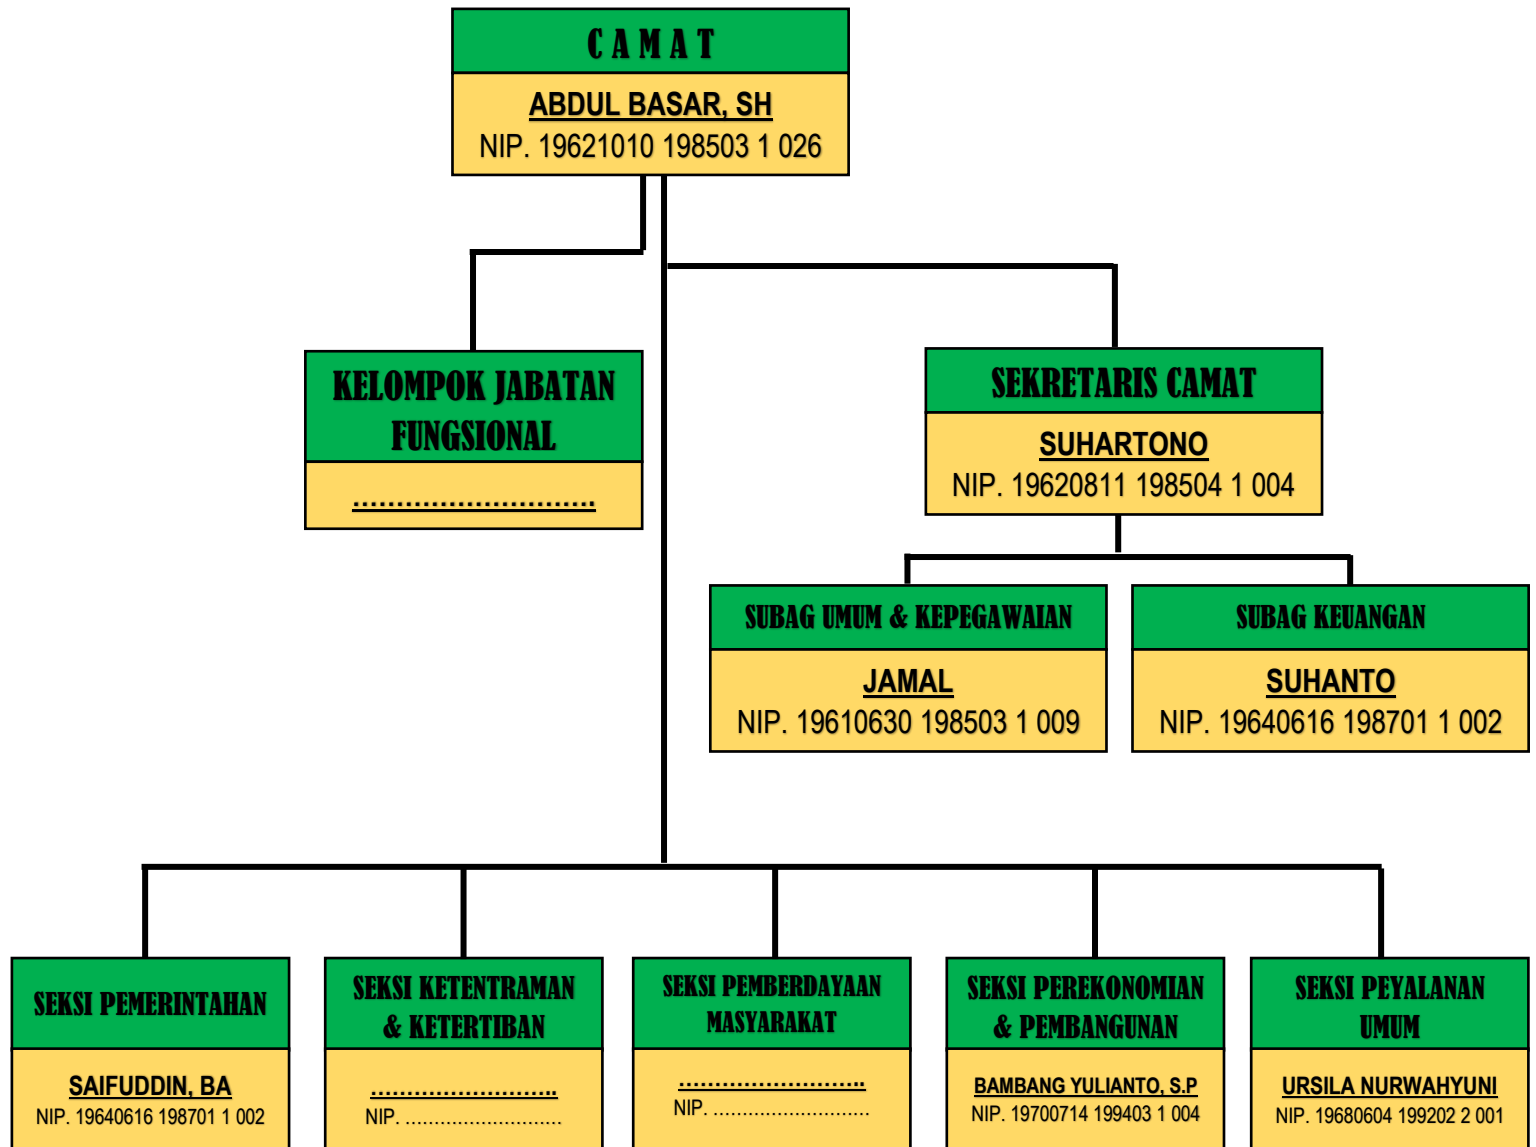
CAMAT

ABDUL BASAR, SH
NIP. 19621010 198503 1 026

KELOMPOK JABATAN FUNGSIONAL

..............................

SEKRETARIS CAMAT

SUHARTONO
NIP. 19620811 198504 1 004

SUBAG UMUM & KEPEGAWAIAN

JAMAL
NIP. 19610630 198503 1 009

SUBAG KEUANGAN

SUHANTO
NIP. 19640616 198701 1 002

SEKSI PEMERINTAHAN

SAIFUDDIN, BA
NIP. 19640616 198701 1 002

SEKSI KETENTRAMAN & KETERTIBAN

..........................
NIP. ..........................

SEKSI PEMBERDAYAAN MASYARAKAT

..........................
NIP. ..........................

SEKSI PEREKONOMIAN & PEMBANGUNAN

BAMBANG YULIANTO, S.P
NIP. 19700714 199403 1 004

SEKSI PEYALANAN UMUM

URSILA NURWAHYUNI
NIP. 19680604 199202 2 001